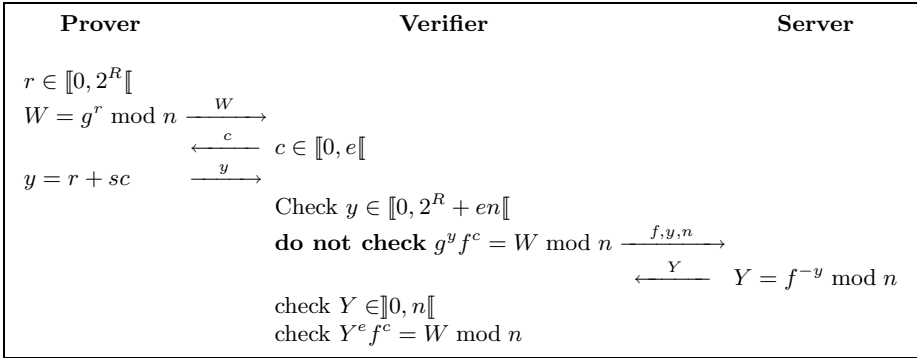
| Prover | Verifier | Server |
|---|---|---|
| $r \in [\![0, 2^R[\![$ | | |
| $W = g^r \bmod n \xrightarrow{W}$ | | |
| $\xleftarrow{c}$ | $c \in [\![0, e[\![$ | |
| $y = r + sc \xrightarrow{y}$ | | |
| | Check $y \in [\![0, 2^R + en[\![$ | |
| | **do not check** $g^y f^c = W \bmod n \xrightarrow{f,y,n}$ | |
| | $\xleftarrow{Y}$ | $Y = f^{-y} \bmod n$ |
| | check $Y \in ]\!]0, n[\![$ | |
| | check $Y^e f^c = W \bmod n$ | |